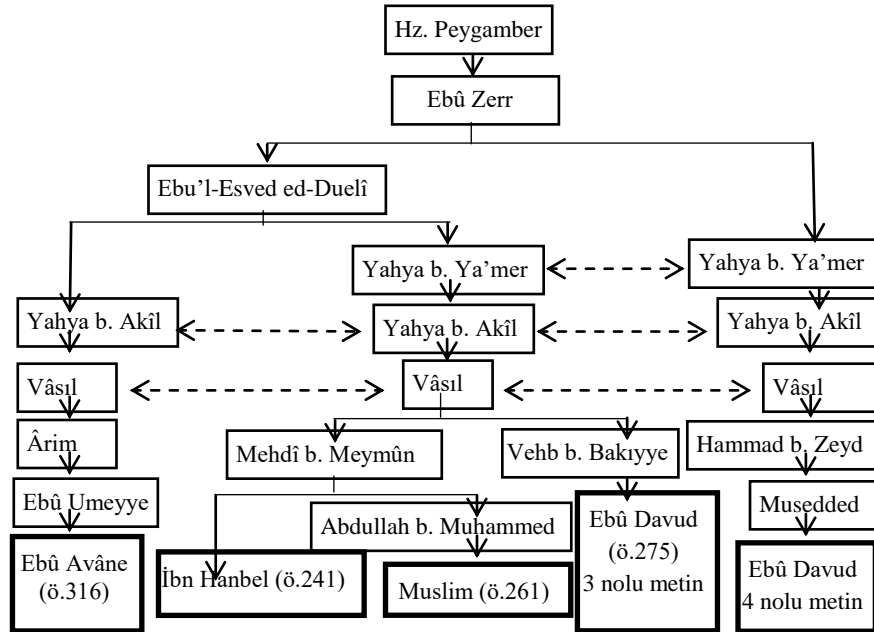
Hz. Peygamber

Ebû Zerr

Ebu'l-Esved ed-Duelî

Yahya b. Ya'mer

Yahya b. Ya'mer

Yahya b. Akîl

Yahya b. Akîl

Yahya b. Akîl

Vâsıl

Vâsıl

Vâsıl

Ârim

Mehdî b. Meymûn

Vehb b. Bakıyye

Hammad b. Zeyd

Ebû Umeyye

Abdullah b. Muhammed

Musedded

Ebû Avâne (ö.316)

İbn Hanbel (ö.241)

Muslim (ö.261)

Ebû Davud (ö.275) 3 nolu metin

Ebû Davud 4 nolu metin